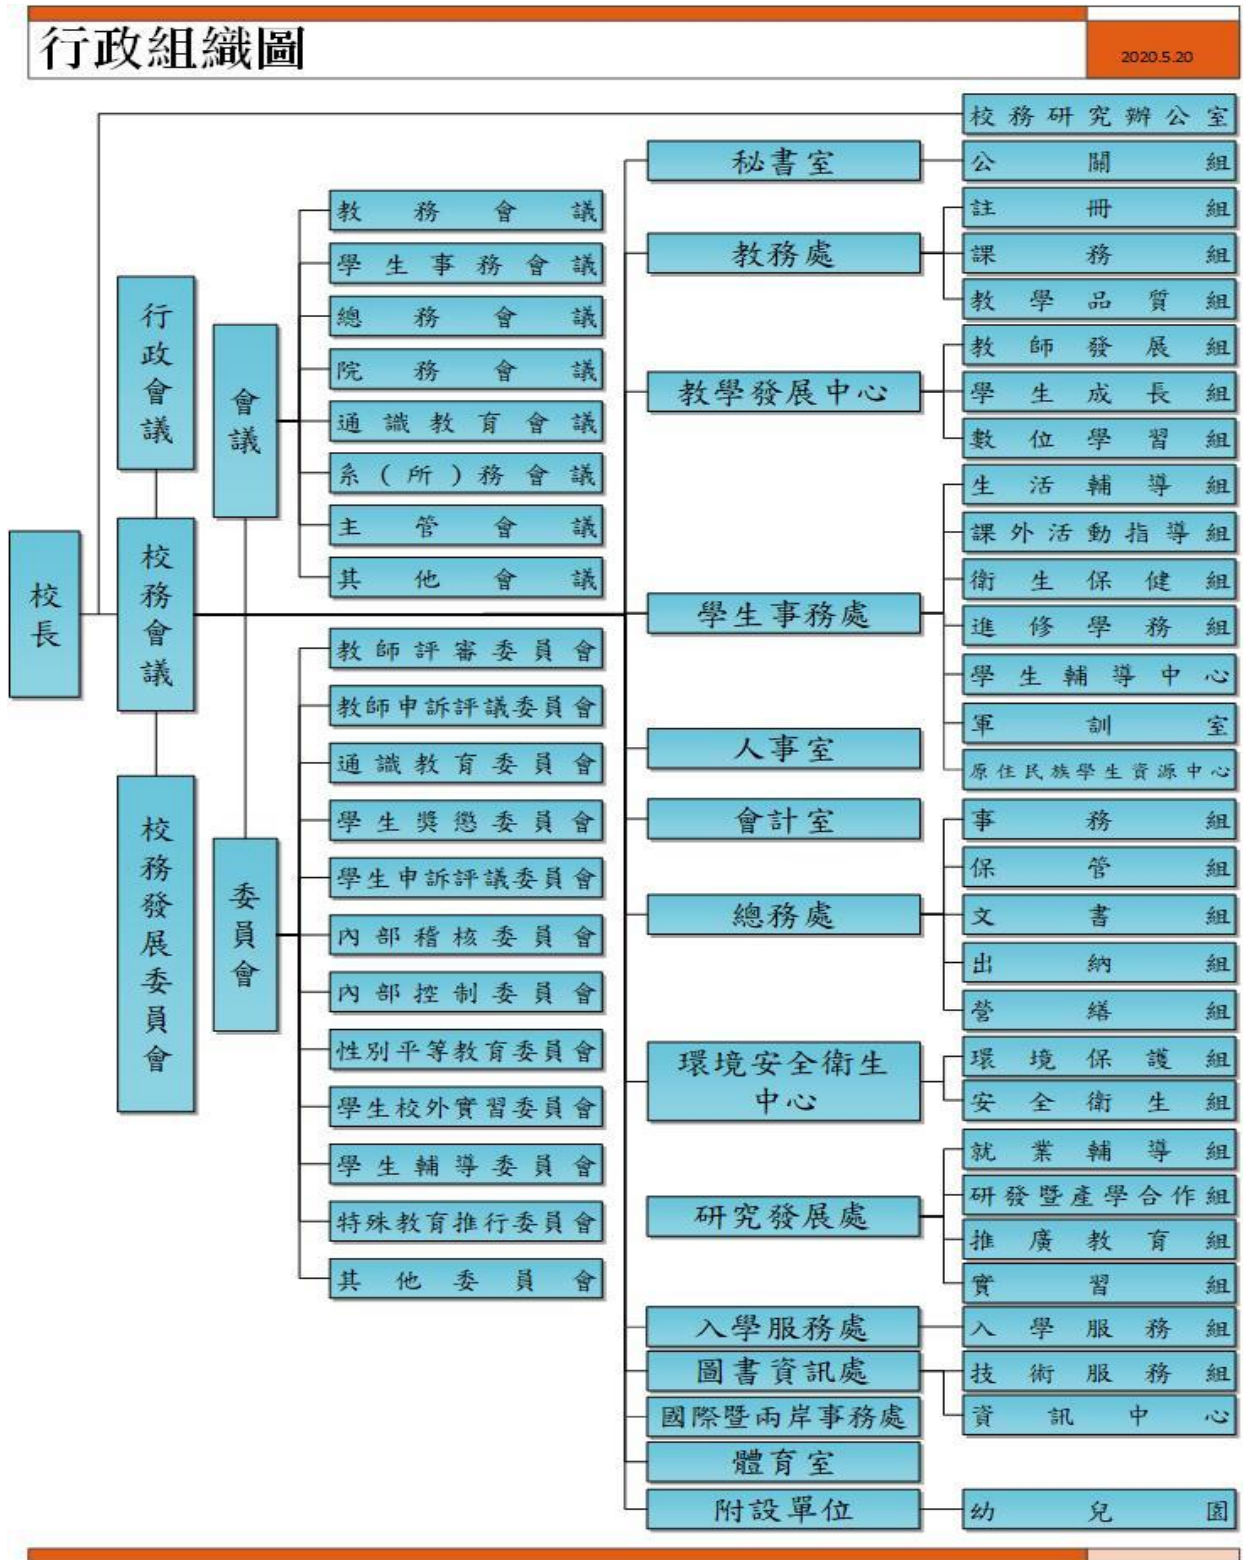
行政組織圖

2020.5.20

校長

行政會議

校務會議

校務發展委員會

會議

教務會議
學生事務會議
總務會議
院務會議
通識教育會議
系（所）務會議
主管會議
其他會議

委員會

教師評審委員會
教師申訴評議委員會
通識教育委員會
學生獎懲委員會
學生申訴評議委員會
內部稽核委員會
內部控制委員會
性別平等教育委員會
學生校外實習委員會
學生輔導委員會
特殊教育推行委員會
其他委員會

校務研究辦公室

秘書室
公關組

教務處
註冊組
課務組
教學品質組

教學發展中心
教師發展組
學生成長組
數位學習組

學生事務處
生活輔導組
課外活動指導組
衛生保健組
進修學務組
學生輔導中心
軍訓室
原住民族學生資源中心

人事室

會計室

總務處
事務組
保管組
文書組
出納組
營繕組

環境安全衛生中心
環境保護組
安全衛生組

研究發展處
就業輔導組
研發暨產學合作組
推廣教育組
實習組

入學服務處
入學服務組

圖書資訊處
技術服務組
資訊中心

國際暨兩岸事務處

體育室

附設單位
幼兒園